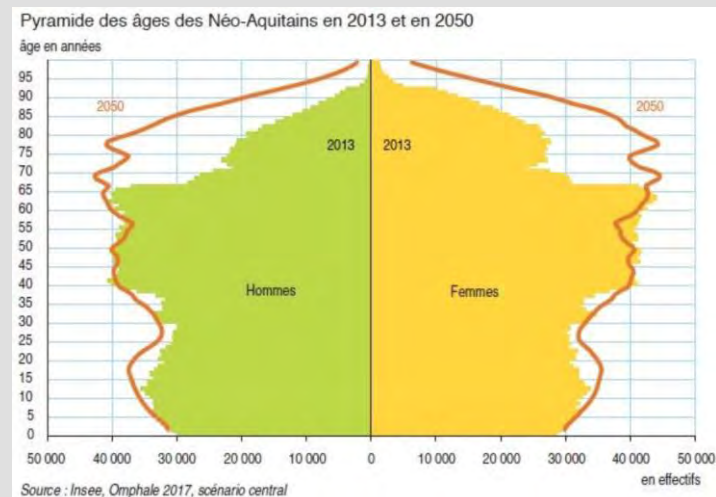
Pyramide des âges des Néo-Aquitains en 2013 et en 2050

âge en années

95
90
85
80
75
70
65
60
55
50
45
40
35
30
25
20
15
10
5
0

2050

2013

2013

2050

Hommes

Femmes

50 000
40 000
30 000
20 000
10 000
0
10 000
20 000
30 000
40 000
50 000

en effectifs

Source : Insee, Omphale 2017, scénario central